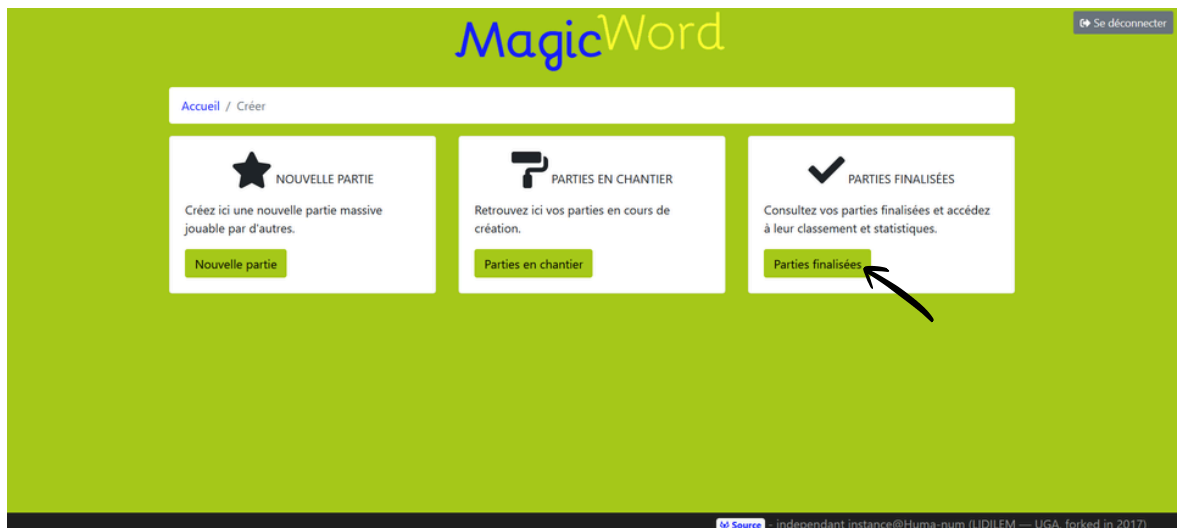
MagicWord

Se déconnecter

Accueil / Créer

NOUVELLE PARTIE

Créez ici une nouvelle partie massive jouable par d'autres.

Nouvelle partie

PARTIES EN CHANTIER

Retrouvez ici vos parties en cours de création.

Parties en chantier

PARTIES FINALISÉES

Consultez vos parties finalisées et accédez à leur classement et statistiques.

Parties finalisées

Source - independant instance@Huma-num (LIDILEM — UGA, forked in 2017)